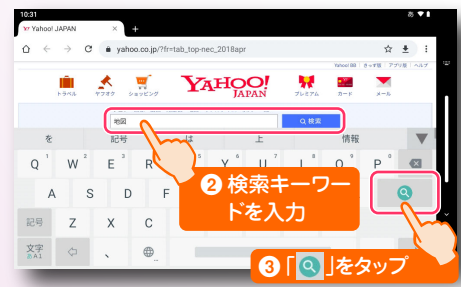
10:31

Yahoo! JAPAN

yahoo.co.jp/?fr=tab_top-nec_2018apr

Yahoo! BB　ガッす類　アプリ版　ヘルプ

トラベル　ヤフオク　ショッピング　YAHOO! JAPAN　プレミアム　カード　メール

地図　検索

を　記号　は　上　情報

Q W E R T Y U I O P

A S D F G H J K L

記号 Z X C V B N M

文字 A1

❷ 検索キーワードを入力

❸「🔍」をタップ